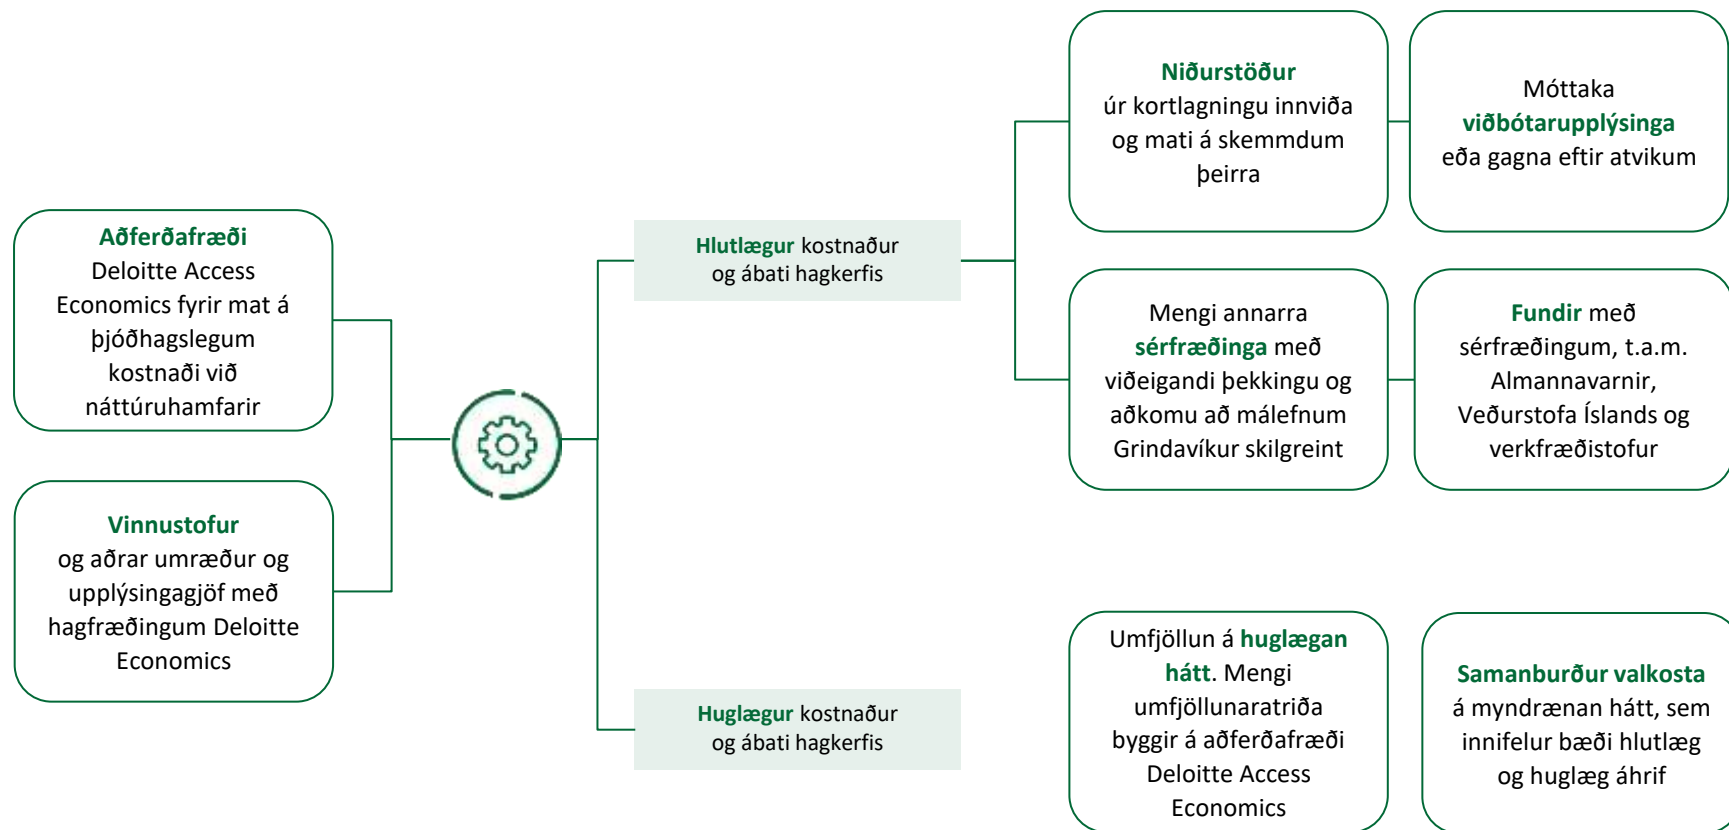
Aðferðafræði
Deloitte Access Economics fyrir mat á þjóðhagslegum kostnaði við náttúruhamfarir

Vinnustofur
og aðrar umræður og upplýsingagjöf með hagfræðingum Deloitte Economics

Hlutlægur kostnaður og ábati hagkerfis

Huglægur kostnaður og ábati hagkerfis

Niðurstöður
úr kortlagningu innviða og mati á skemmdum þeirra

Móttaka viðbótarupplýsinga eða gagna eftir atvikum

Mengi annarra sérfræðinga með viðeigandi þekkingu og aðkomu að málefnum Grindavíkur skilgreint

Fundir með sérfræðingum, t.a.m. Almannavarnir, Veðurstofa Íslands og verkfræðistofur

Umfjöllun á huglægan hátt. Mengi umfjöllunaratriða byggir á aðferðafræði Deloitte Access Economics

Samanburður valkosta á myndrænan hátt, sem innifelur bæði hlutlæg og huglæg áhrif